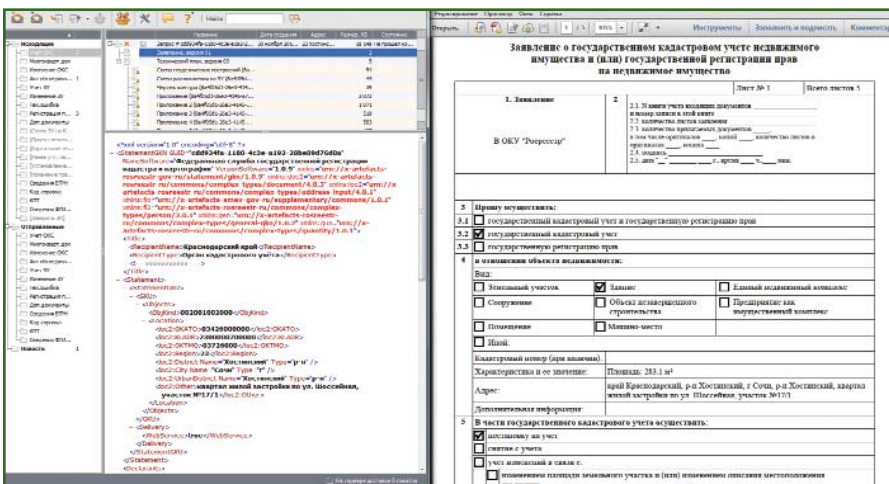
Заявление о государственном кадастровом учете недвижимого имущества и (или) государственной регистрации прав на недвижимое имущество

Лист № 1 | Всего листов 5

1. Заявление

В ОКУ "Росреестр"

3 Прошу осуществить:
3.1 государственный кадастровый учет и государственную регистрацию прав
3.2 государственный кадастровый учет
3.3 государственную регистрацию прав
4 в отношении объекта недвижимости:
Вид:
Земельный участок | Здание | Единый недвижимый комплекс
Сооружение | Объект незавершенного строительства | Предприятие как имущественный комплекс
Помещение | Машино-место
Иной:
Кадастровый номер (при наличии):
Характеристика и ее значение: | Площадь: 283.1 м²
Адрес: | край Краснодарский, р-н Хостинский, г Сочи, р-н Хостинский, квартал жилой застройки по ул. Шоссейная, участок №17/1
Дополнительная информация:
5 В части государственного кадастрового учета осуществить:
постановку на учет
снятие с учета
учет изменений в связи с:

<?xml version="1.0" encoding="utf-8" ?>
<StatementGKN GUID="cdd934fa-1180-4c3e-a193-26be09d76d0e" NameSoftware="Федеральная служба государственной регистрации кадастра и картографии" VersionSoftware="1.0.5"
<Title>
<RecipientName>Краснодарский край</RecipientName>
<RecipientType>Орган кадастрового учета</RecipientType>
</Title>
<Statement>
<ObjKind>002001002000</ObjKind>
<loc2:OKATO>03426000000</loc2:OKATO>
<loc2:OKTMO>03726000</loc2:OKTMO>
<loc2:District Name="Хостинский" Type="р-н" />
<loc2:City Name="Сочи" Type="г" />
<loc2:UrbanDistrict Name="Хостинский" Type="р-н" />
<loc2:Other>квартал жилой застройки по ул. Шоссейная, участок №17/1</loc2:Other>
</Location>
</Objects>
<WebService>true</WebService>
</Delivery>
</Statement>
</Declaration>

Исходящие
Отправленные
Новости
Инструменты | Заполнить и подписать | Комментарии